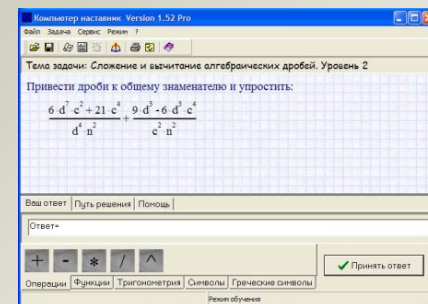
Компьютер наставник Version 1.52 Pro

Файл Задача Сервис Режим ?

Тема задачи: Сложение и вычитание алгебраических дробей. Уровень 2

Привести дроби к общему знаменателю и упростить:

$\frac{6 \cdot d^7 \cdot c^2 + 21 \cdot c^4}{d^4 \cdot n^2} + \frac{9 \cdot d^3 - 6 \cdot d^7 \cdot c^4}{c^2 \cdot n^2}$

Ваш ответ | Путь решения | Помощь

Ответ=

+ - * / ^

Принять ответ

Операции | Функции | Тригонометрия | Символы | Греческие символы

Режим обучения